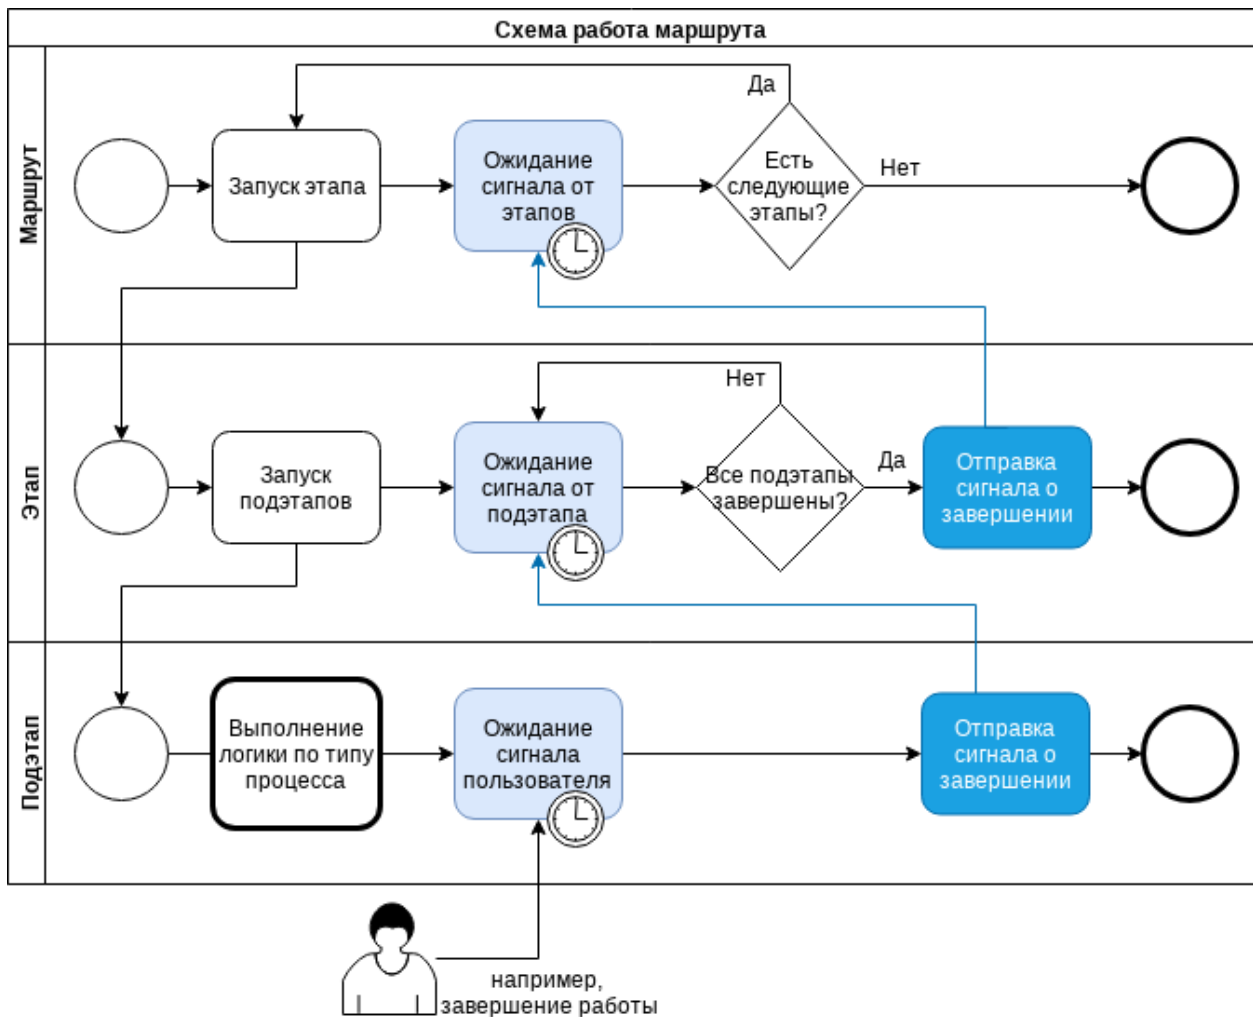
Схема работа маршрута

Маршрут

Запуск этапа

Ожидание сигнала от этапов

Да

Есть следующие этапы?

Нет

Этап

Запуск подэтапов

Ожидание сигнала от подэтапа

Нет

Все подэтапы завершены?

Да

Отправка сигнала о завершении

Подэтап

Выполнение логики по типу процесса

Ожидание сигнала пользователя

Отправка сигнала о завершении

например, завершение работы